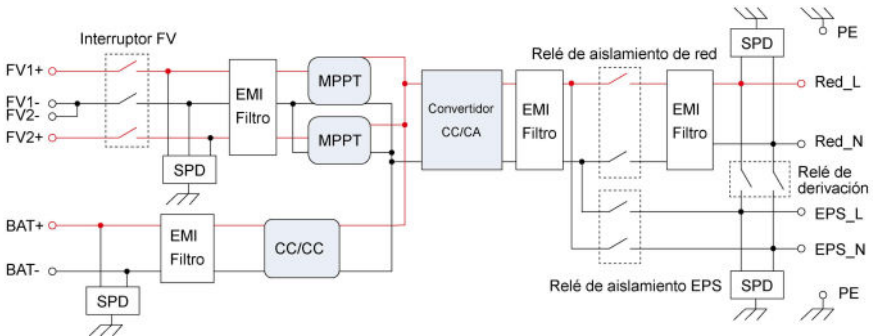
Interruptor FV

FV1+
FV1-
FV2-
FV2+

SPD

EMI Filtro

MPPT

MPPT

Convertidor CC/CA

Relé de aislamiento de red

EMI Filtro

EMI Filtro

SPD

PE

Red_L

Red_N

Relé de derivación

EPS_L

EPS_N

BAT+
BAT-

EMI Filtro

CC/CC

SPD

Relé de aislamiento EPS

SPD

PE